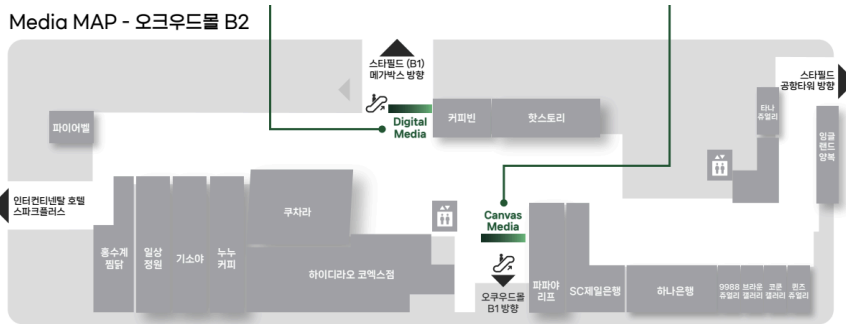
Media MAP - 오크우드몰 B2

스타필드 (B1) 메가박스 방향

Digital Media

커피빈

핫스토리

스타필드 공항타워 방향

티나 쥬얼리

잉글랜드 양복

파이어벨

인터컨티넨탈 호텔 스파크플러스

쿠차라

Canvas Media

홍수계 찜닭

일상 정원

기소야

누누 커피

하이디라오 코엑스점

오쿠우드몰 B1 방향

파파야 리프

SC제일은행

하나은행

9988 쥬얼리

브라운 갤러리

코로 갤러리

퀸즈 쥬얼리